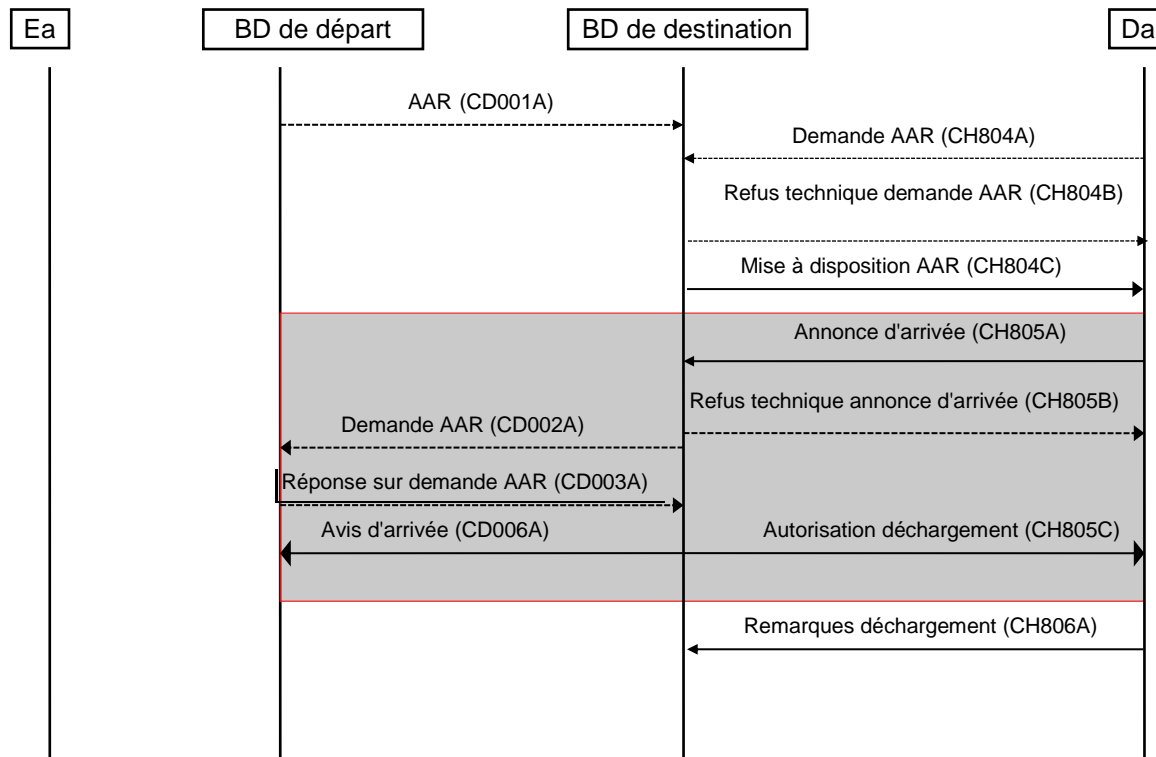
Ea

BD de départ

BD de destination

Da

AAR (CD001A)

Demande AAR (CH804A)

Refus technique demande AAR (CH804B)

Mise à disposition AAR (CH804C)

Annonce d'arrivée (CH805A)

Refus technique annonce d'arrivée (CH805B)

Demande AAR (CD002A)

Réponse sur demande AAR (CD003A)

Avis d'arrivée (CD006A)

Autorisation déchargement (CH805C)

Remarques déchargement (CH806A)